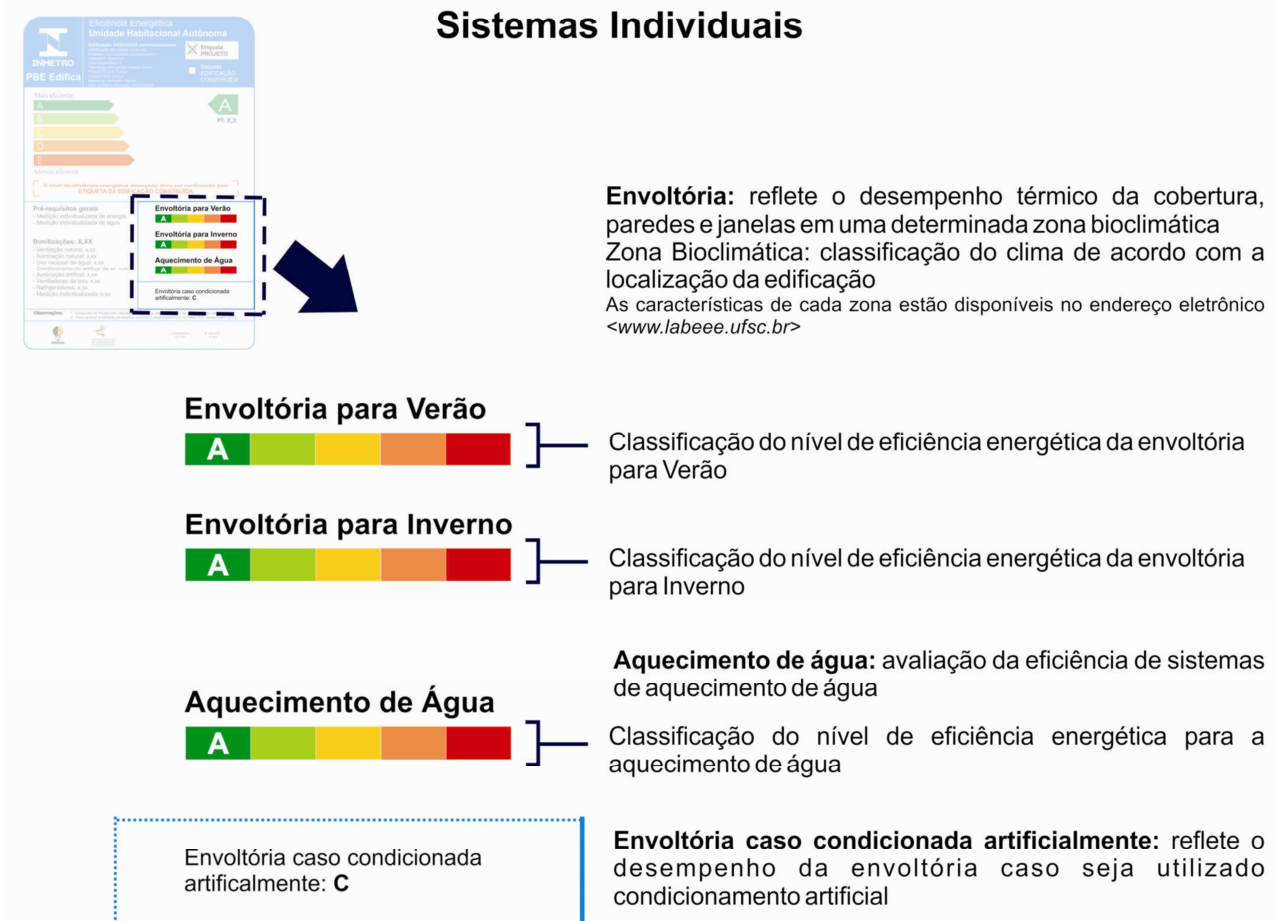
Eficiência Energética
Unidade Habitacional Autônoma

INMETRO
PBE Edifica

Etiqueta PROJETO
Etiqueta EDIFICAÇÃO CONSTRUÍDA

Mais eficiente
A
B
C
D
E
Menos eficiente

A
PI: X,XX

Pré-requisitos gerais

Bonificações: X,XX

Envoltória para Verão
A
Envoltória para Inverno
A
Aquecimento de Água
A
Envoltória caso condicionada artificialmente: C

Observações:

Sistemas Individuais

**Envoltória:** reflete o desempenho térmico da cobertura, paredes e janelas em uma determinada zona bioclimática
Zona Bioclimática: classificação do clima de acordo com a localização da edificação
As características de cada zona estão disponíveis no endereço eletrônico <www.labeee.ufsc.br>

Envoltória para Verão
A
Classificação do nível de eficiência energética da envoltória para Verão

Envoltória para Inverno
A
Classificação do nível de eficiência energética da envoltória para Inverno

Aquecimento de Água
A
**Aquecimento de água:** avaliação da eficiência de sistemas de aquecimento de água

Classificação do nível de eficiência energética para a aquecimento de água

Envoltória caso condicionada artificalmente: C

**Envoltória caso condicionada artificialmente:** reflete o desempenho da envoltória caso seja utilizado condicionamento artificial